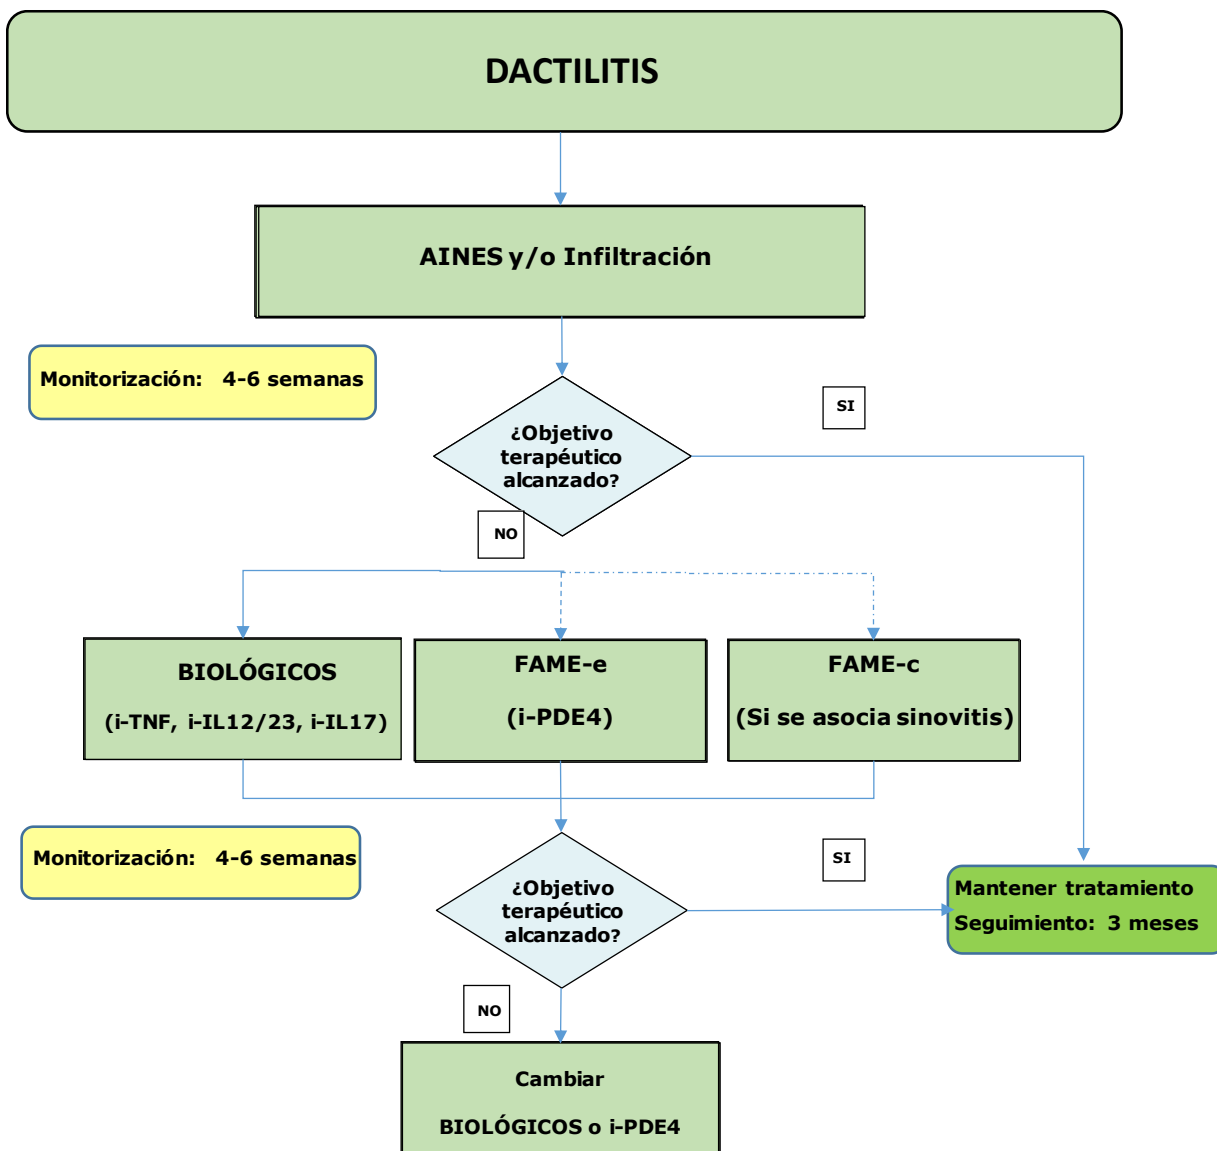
DACTILITIS

AINES y/o Infiltración

Monitorización: 4-6 semanas

SI

¿Objetivo terapéutico alcanzado?

NO

BIOLÓGICOS

(i-TNF, i-IL12/23, i-IL17)

FAME-e

(i-PDE4)

FAME-c

(Si se asocia sinovitis)

Monitorización: 4-6 semanas

SI

¿Objetivo terapéutico alcanzado?

Mantener tratamiento

Seguimiento: 3 meses

NO

Cambiar

BIOLÓGICOS o i-PDE4